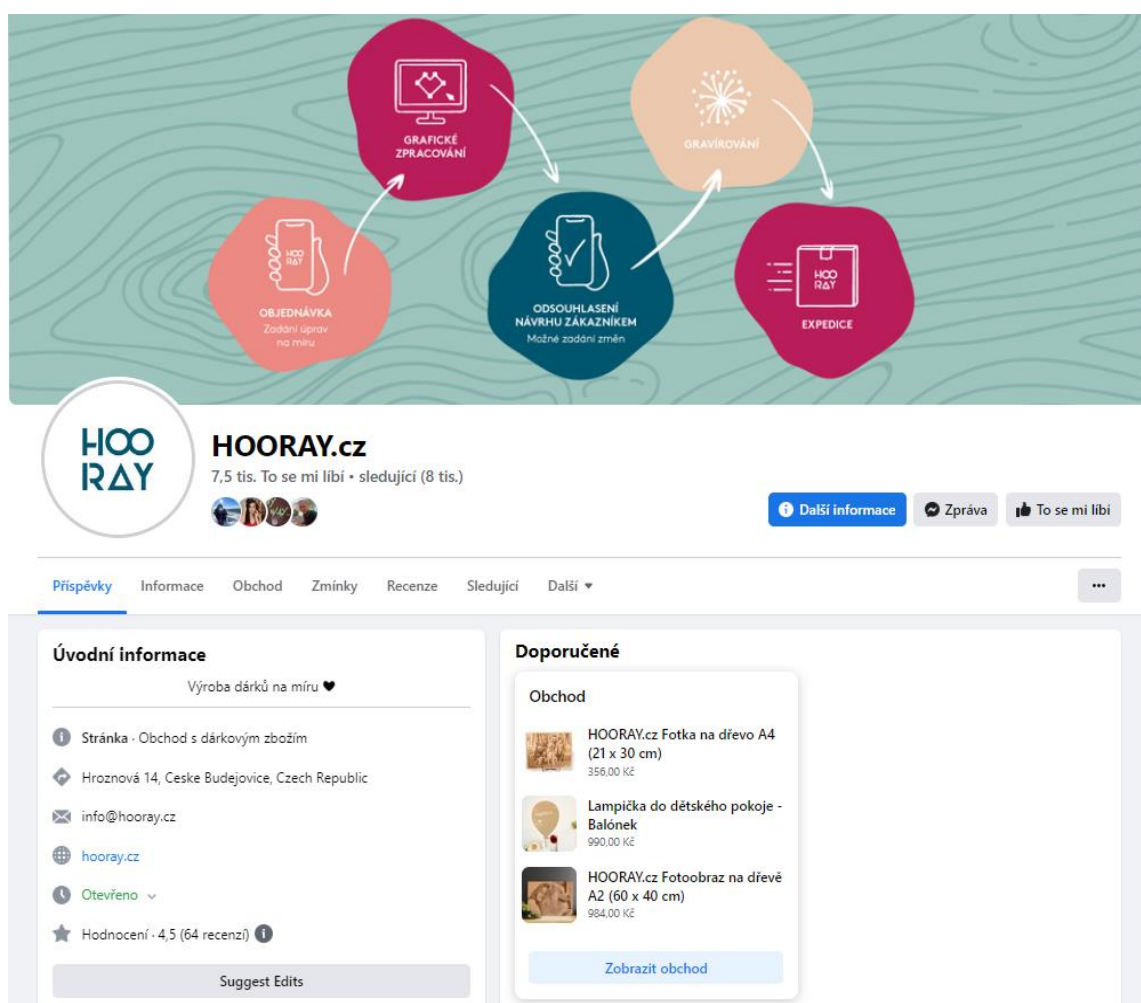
GRAFICKÉ ZPRACOVÁNÍ

GRAVÍROVÁNÍ

HOO RAY

OBJEDNÁVKA
Zadání úprav na míru

ODSOUHLASENÍ NÁVRHU ZÁKAZNÍKEM
Možné zadání změn

HOO RAY

EXPEDICE

HOO RAY

HOORAY.cz
7,5 tis. To se mi líbí • sledující (8 tis.)

Další informace
Zpráva
To se mi líbí

Příspěvky
Informace
Obchod
Zmínky
Recenze
Sledující
Další ▾
...

Úvodní informace
Výroba dárků na míru ♥

Stránka · Obchod s dárkovým zbožím
Hroznová 14, Ceske Budejovice, Czech Republic
info@hooray.cz
hooray.cz
Otevřeno
Hodnocení · 4,5 (64 recenzí)
Suggest Edits

Doporučené
Obchod
HOORAY.cz Fotka na dřevo A4 (21 x 30 cm)
356,00 Kč
Lampička do dětského pokoje - Balónek
990,00 Kč
HOORAY.cz Fotoobraz na dřevě A2 (60 x 40 cm)
984,00 Kč
Zobrazit obchod